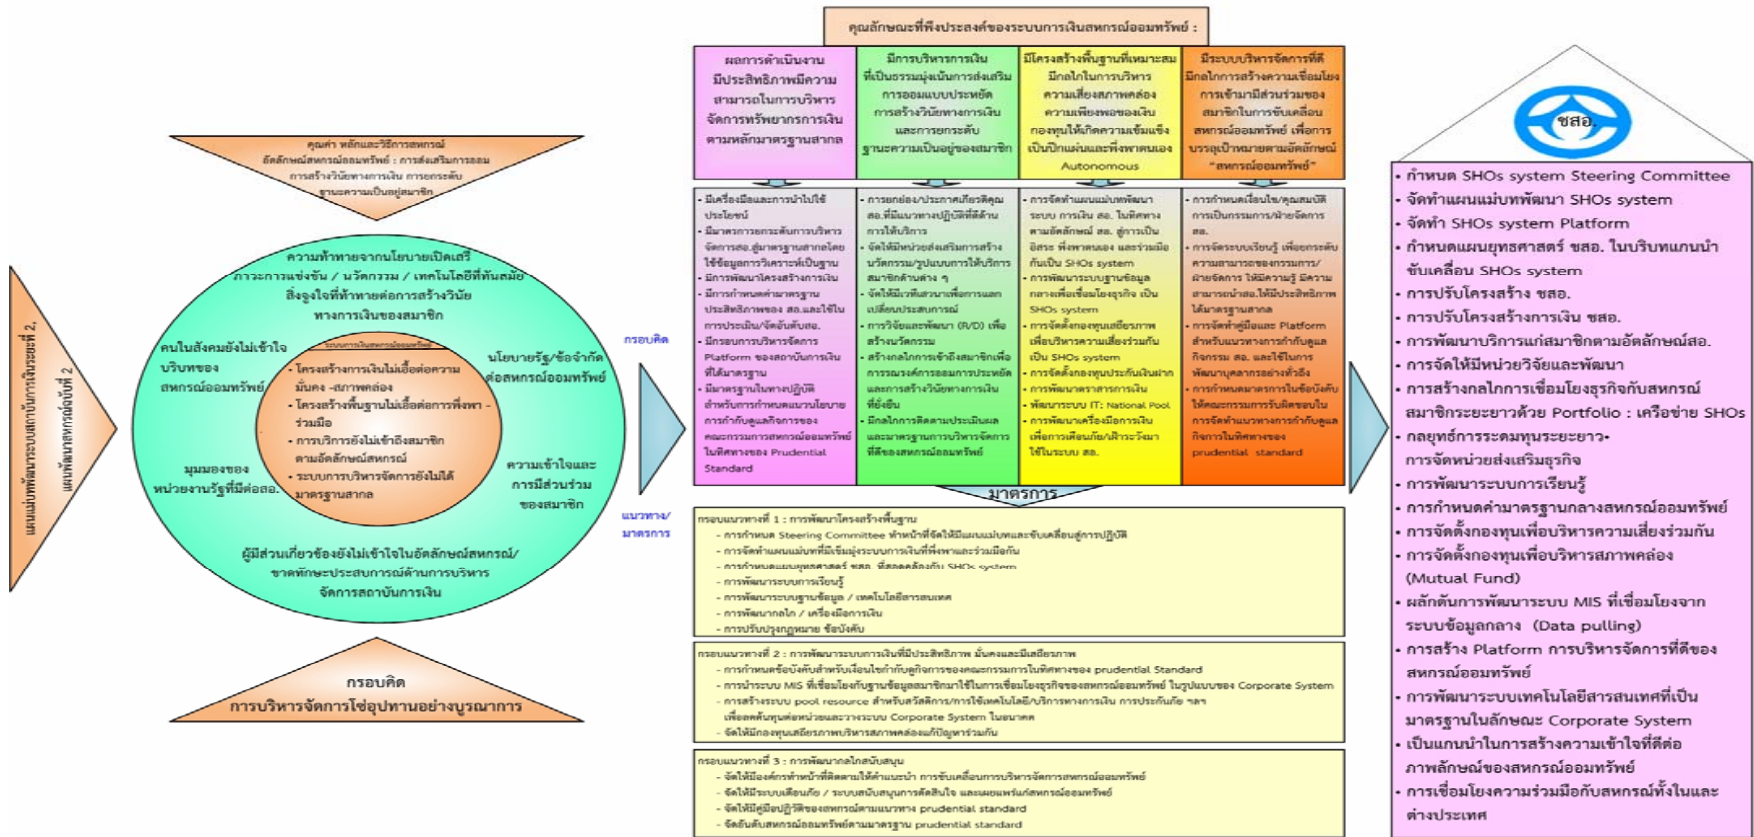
คุณลักษณะที่พึงประสงค์ของระบบการเงินสหกรณ์ออมทรัพย์ :

ผลการดำเนินงานมีประสิทธิภาพมีความสามารถในการบริหารจัดการทรัพยากรการเงินตามหลักมาตรฐานสากล

มีการบริหารการเงินที่เป็นธรรมมุ่งเน้นการส่งเสริมการออมแบบประหยัด การสร้างวินัยทางการเงิน และการยกระดับฐานะความเป็นอยู่ของสมาชิก

มีโครงสร้างพื้นฐานที่เหมาะสม มีกลไกในการบริหารความเสี่ยงสภาพคล่อง ความเพียงพอของเงินกองทุนให้เกิดความเข้มแข็ง เป็นปึกแผ่นและพึ่งพาตนเอง Autonomous

มีระบบบริหารจัดการที่ดี มีกลไกการสร้างความเชื่อมโยง การเข้ามามีส่วนร่วมของสมาชิกในการขับเคลื่อนสหกรณ์ออมทรัพย์ เพื่อการบรรลุเป้าหมายตามอัตลักษณ์ "สหกรณ์ออมทรัพย์"

ชสอ.

คุณค่า หลักและวิธีการสหกรณ์ อัตลักษณ์สหกรณ์ออมทรัพย์ : การส่งเสริมการออม การสร้างวินัยทางการเงิน การยกระดับฐานะความเป็นอยู่สมาชิก

แผนแม่บทพัฒนาระบบสถาบันการเงินระยะที่ 2, แผนพัฒนาสหกรณ์ฉบับที่ 2

ความท้าทายจากนโยบายเปิดเสรี ภาวะการแข่งขัน / นวัตกรรม / เทคโนโลยีที่ทันสมัย สิ่งจูงใจที่ท้าทายต่อการสร้างวินัยทางการเงินของสมาชิก

คนในสังคมยังไม่เข้าใจบริบทของสหกรณ์ออมทรัพย์

นโยบายรัฐ/ข้อจำกัดต่อสหกรณ์ออมทรัพย์

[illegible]
- โครงสร้างการเงินไม่เอื้อต่อความมั่นคง -สภาพคล่อง
- โครงสร้างพื้นฐานไม่เอื้อต่อการพึ่งพา - ร่วมมือ
- การบริการยังไม่เข้าถึงสมาชิกตามอัตลักษณ์สหกรณ์
- ระบบการบริหารจัดการยังไม่ได้มาตรฐานสากล

มุมมองของหน่วยงานรัฐที่มีต่อสอ.

ความเข้าใจและการมีส่วนร่วมของสมาชิก

ผู้มีส่วนเกี่ยวข้องยังไม่เข้าใจในอัตลักษณ์สหกรณ์/ขาดทักษะประสบการณ์ด้านการบริหารจัดการสถาบันการเงิน

กรอบคิด การบริหารจัดการโซ่อุปทานอย่างบูรณาการ

กรอบคิด

แนวทาง/มาตรการ

- มีเครื่องมือและการนำไปใช้ประโยชน์
- มีมาตรการยกระดับการบริหารจัดการสอ.สู่มาตรฐานสากลโดยใช้ข้อมูลการวิเคราะห์เป็นฐาน
- มีการพัฒนาโครงสร้างการเงิน
- มีการกำหนดค่ามาตรฐานประสิทธิภาพของ สอ.และใช้ในการประเมิน/จัดอันดับสอ.
- มีระบบการบริหารจัดการ Platform ของสถาบันการเงินที่ได้มาตรฐาน
- มีมาตรฐานในทางปฏิบัติสำหรับการกำหนดแนวนโยบายการกำกับดูแลกิจการของคณะกรรมการสหกรณ์ออมทรัพย์ในทิศทางของ Prudential Standard

- การยกย่อง/ประกาศเกียรติคุณ สอ.ที่มีแนวทางปฏิบัติที่ดีด้านการให้บริการ
- จัดให้มีหน่วยส่งเสริมการสร้างนวัตกรรม/รูปแบบการให้บริการสมาชิกด้านต่าง ๆ
- จัดให้มีเวทีเสวนาเพื่อการแลกเปลี่ยนประสบการณ์
- การวิจัยและพัฒนา (R/D) เพื่อสร้างนวัตกรรม
- สร้างกลไกการเข้าถึงสมาชิกเพื่อการรณรงค์การออมการประหยัดและการสร้างวินัยทางการเงินที่ยั่งยืน
- มีกลไกการติดตามประเมินผลและมาตรฐานการบริหารจัดการที่ดีของสหกรณ์ออมทรัพย์

- การจัดทำแผนแม่บทพัฒนาระบบ การเงิน สอ. ในทิศทางตามอัตลักษณ์ สอ. สู่การเป็นอิสระ พึ่งพาตนเอง และร่วมมือกันเป็น SHOs system
- การพัฒนาระบบฐานข้อมูลกลางเพื่อเชื่อมโยงธุรกิจ เป็น SHOs system
- การจัดตั้งกองทุนเสถียรภาพเพื่อบริหารความเสี่ยงร่วมกัน เป็น SHOs system
- การจัดตั้งกองทุนประกันเงินฝาก
- การพัฒนาตราสารการเงิน
- พัฒนาระบบ IT: National Pool
- การพัฒนาเครื่องมือการเงินเพื่อการเตือนภัย/เฝ้าระวังใช้ในระบบ สอ.

- การกำหนดเงื่อนไข/คุณสมบัติการเป็นกรรมการ/ฝ่ายจัดการสอ.
- การจัดระบบเรียนรู้ เพื่อยกระดับความสามารถของกรรมการ/ฝ่ายจัดการ ให้มีความรู้ มีความสามารถนำสอ.ให้มีประสิทธิภาพได้มาตรฐานสากล
- การจัดทำคู่มือและ Platform สำหรับแนวทางการกำกับดูแลกิจการ สอ. และใช้ในการพัฒนาบุคลากรอย่างทั่วถึง
- การกำหนดมาตรการในข้อบังคับให้คณะกรรมการรับผิดชอบในการจัดทำแนวทางการกำกับดูแลกิจการในทิศทางของ prudential standard

มาตรการ

กรอบแนวทางที่ 1 : การพัฒนาโครงสร้างพื้นฐาน
- การกำหนด Steering Committee ทำหน้าที่จัดให้มีแผนแม่บทและขับเคลื่อนสู่การปฏิบัติ
- การจัดทำแผนแม่บทที่มีเริ่มมุ่งระบบการเงินที่พึ่งพาและร่วมมือกัน
- การกำหนดแผนยุทธศาสตร์ ชสอ ที่สอดคล้องกับ SHOs system
- การพัฒนาระบบการเรียนรู้
- การพัฒนาระบบฐานข้อมูล / เทคโนโลยีสารสนเทศ
- การพัฒนากลไก / เครื่องมือการเงิน
- การปรับปรุงกฎหมาย ข้อบังคับ

กรอบแนวทางที่ 2 : การพัฒนาระบบการเงินที่มีประสิทธิภาพ มั่นคงและมีเสถียรภาพ
- การกำหนดข้อบังคับสำหรับเงื่อนไขกำกับดูแลการของคณะกรรมการในทิศทางของ prudential Standard
- การนำระบบ MIS ที่เชื่อมโยงกับฐานข้อมูลสมาชิกมาใช้ในการเชื่อมโยงธุรกิจของสหกรณ์ออมทรัพย์ ในรูปแบบของ Corporate System
- การสร้างระบบ pool resource สำหรับสวัสดิการ/การใช้เทคโนโลยี/บริการทางการเงิน การประกันภัย ฯลฯ เพื่อลดต้นทุนต่อหน่วยและวางระบบ Corporate System ในอนาคต
- จัดให้มีกองทุนเสถียรภาพบริหารสภาพคล่องแก้ปัญหาร่วมกัน

กรอบแนวทางที่ 3 : การพัฒนากลไกสนับสนุน
- จัดให้มีองค์กรทำหน้าที่ติดตามให้คำแนะนำ การขับเคลื่อนการบริหารจัดการสหกรณ์ออมทรัพย์
- จัดให้มีระบบเตือนภัย / ระบบสนับสนุนการตัดสินใจ และเผยแพร่แก่สหกรณ์ออมทรัพย์
- จัดให้มีคู่มือปฏิบัติของสหกรณ์ตามแนวทาง prudential standard
- จัดอันดับสหกรณ์ออมทรัพย์ตามมาตรฐาน prudential standard

- กำหนด SHOs system Steering Committee
- จัดทำแผนแม่บทพัฒนา SHOs system
- จัดทำ SHOs system Platform
- กำหนดแผนยุทธศาสตร์ ชสอ. ในบริบทแกนนำขับเคลื่อน SHOs system
- การปรับโครงสร้าง ชสอ.
- การปรับโครงสร้างการเงิน ชสอ.
- การพัฒนาบริการแก่สมาชิกตามอัตลักษณ์สอ.
- การจัดให้มีหน่วยวิจัยและพัฒนา
- การสร้างกลไกการเชื่อมโยงธุรกิจกับสหกรณ์สมาชิกระยะยาวด้วย Portfolio : เครือข่าย SHOs
- กลยุทธ์การระดมทุนระยะยาว-การจัดหน่วยส่งเสริมธุรกิจ
- การพัฒนาระบบการเรียนรู้
- การกำหนดค่ามาตรฐานกลางสหกรณ์ออมทรัพย์
- การจัดตั้งกองทุนเพื่อบริหารความเสี่ยงร่วมกัน
- การจัดตั้งกองทุนเพื่อบริหารสภาพคล่อง (Mutual Fund)
- ผลักดันการพัฒนาระบบ MIS ที่เชื่อมโยงจากระบบข้อมูลกลาง (Data pulling)
- การสร้าง Platform การบริหารจัดการที่ดีของสหกรณ์ออมทรัพย์
- การพัฒนาระบบเทคโนโลยีสารสนเทศที่เป็นมาตรฐานในลักษณะ Corporate System
- เป็นแกนนำในการสร้างความเข้าใจที่ดีต่อภาพลักษณ์ของสหกรณ์ออมทรัพย์
- การเชื่อมโยงความร่วมมือกับสหกรณ์ทั้งในและต่างประเทศ